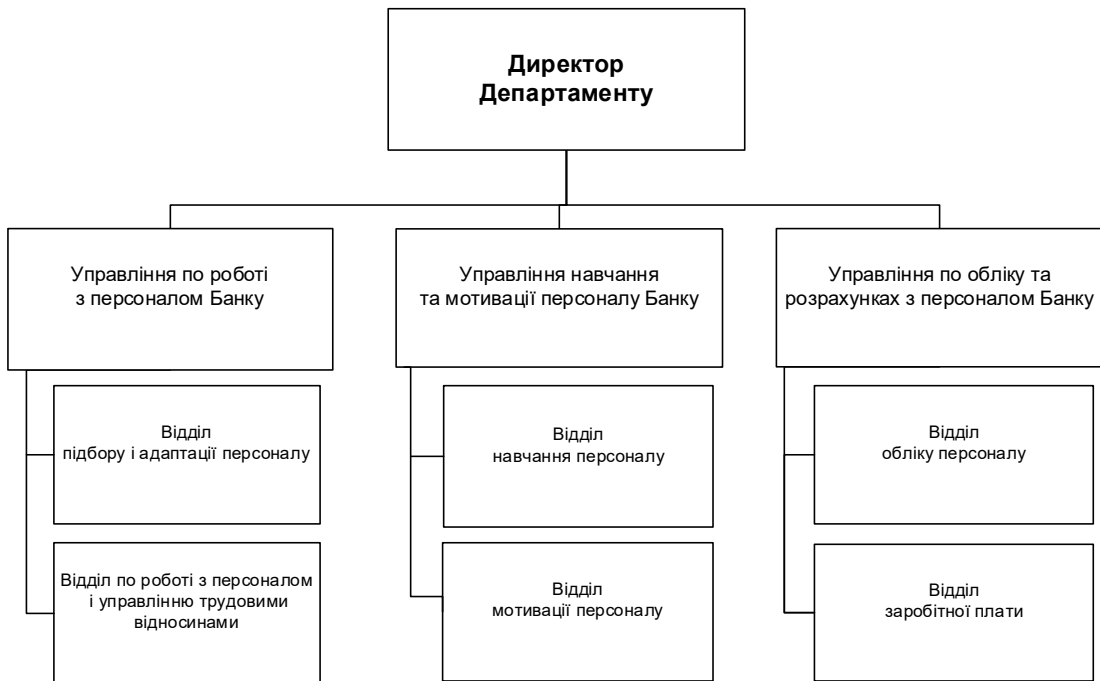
**Директор Департаменту**

Управління по роботі з персоналом Банку

Відділ підбору і адаптації персоналу

Відділ по роботі з персоналом і управлінню трудовими відносинами

Управління навчання та мотивації персоналу Банку

Відділ навчання персоналу

Відділ мотивації персоналу

Управління по обліку та розрахунках з персоналом Банку

Відділ обліку персоналу

Відділ заробітної плати